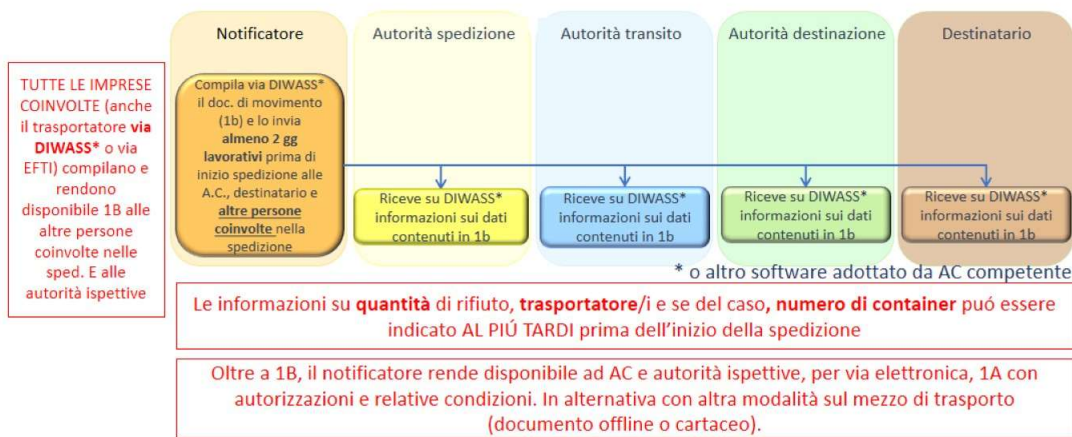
TUTTE LE IMPRESE COINVOLTE (anche il trasportatore via DIWASS* o via EFTI) compilano e rendono disponibile 1B alle altre persone coinvolte nelle sped. E alle autorità ispettive

Notificatore

Compila via DIWASS* il doc. di movimento (1b) e lo invia almeno 2 gg lavorativi prima di inizio spedizione alle A.C., destinatario e altre persone coinvolte nella spedizione

Autorità spedizione

Riceve su DIWASS* informazioni sui dati contenuti in 1b

Autorità transito

Riceve su DIWASS* informazioni sui dati contenuti in 1b

Autorità destinazione

Riceve su DIWASS* informazioni sui dati contenuti in 1b

Destinatario

Riceve su DIWASS* informazioni sui dati contenuti in 1b

* o altro software adottato da AC competente

Le informazioni su quantità di rifiuto, trasportatore/i e se del caso, numero di container puó essere indicato AL PIÚ TARDI prima dell'inizio della spedizione

Oltre a 1B, il notificatore rende disponibile ad AC e autorità ispettive, per via elettronica, 1A con autorizzazioni e relative condizioni. In alternativa con altra modalità sul mezzo di trasporto (documento offline o cartaceo).